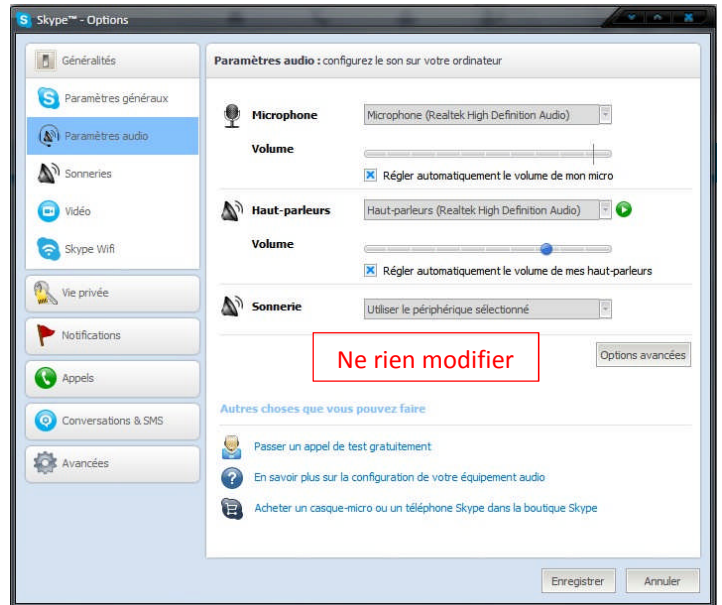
Skype™ - Options

Généralités
Paramètres généraux
Paramètres audio
Sonneries
Vidéo
Skype Wifi
Vie privée
Notifications
Appels
Conversations & SMS
Avancées

Paramètres audio : configurez le son sur votre ordinateur

Microphone
Microphone (Realtek High Definition Audio)
Volume
Régler automatiquement le volume de mon micro

Haut-parleurs
Haut-parleurs (Realtek High Definition Audio)
Volume
Régler automatiquement le volume de mes haut-parleurs

Sonnerie
Utiliser le périphérique sélectionné

Ne rien modifier

Options avancées

Autres choses que vous pouvez faire
Passer un appel de test gratuitement
En savoir plus sur la configuration de votre équipement audio
Acheter un casque-micro ou un téléphone Skype dans la boutique Skype

Enregistrer
Annuler